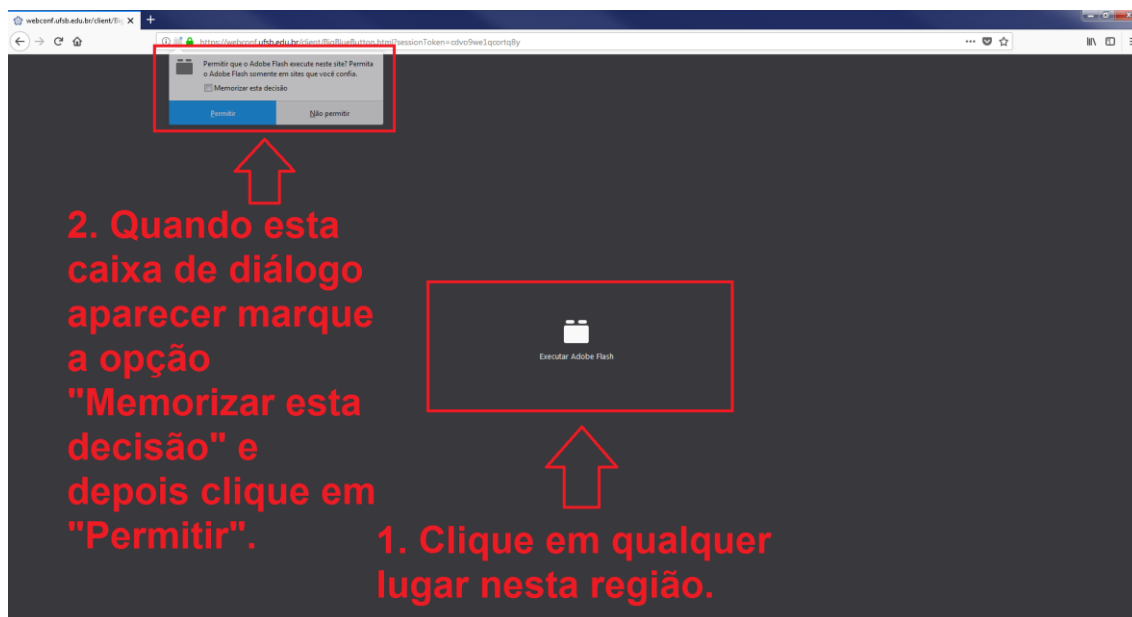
webconf.ufsb.edu.br/client/Bi

https://webconf.ufsb.edu.br/client/BigBlueButton.html?sessionToken=cdvo9we1qcortq8y

Permitir que o Adobe Flash execute neste site? Permita o Adobe Flash somente em sites que você confia.

Memorizar esta decisão

Permitir

Não permitir

2. Quando esta caixa de diálogo aparecer marque a opção "Memorizar esta decisão" e depois clique em "Permitir".

Executar Adobe Flash

1. Clique em qualquer lugar nesta região.